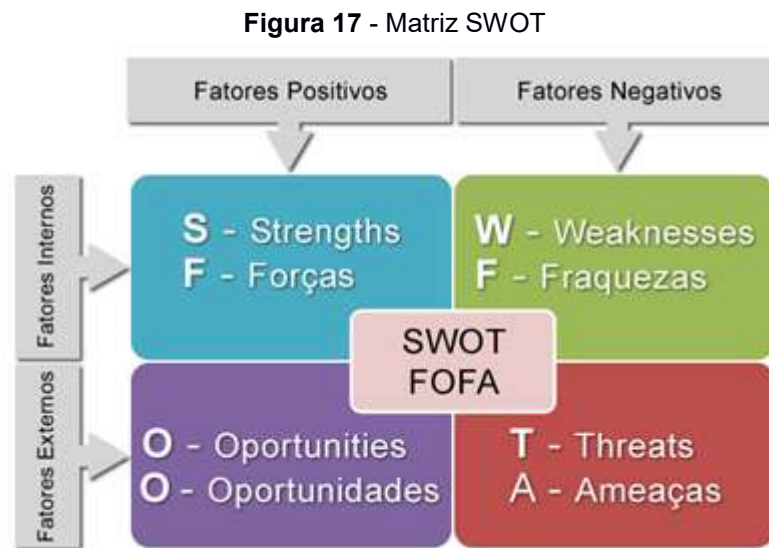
**Figura 17** - Matriz SWOT

Fatores Positivos

Fatores Negativos

Fatores Internos

S - Strengths
F - Forças

W - Weaknesses
F - Fraquezas

SWOT
FOFA

Fatores Externos

O - Oportunities
O - Oportunidades

T - Threats
A - Ameaças